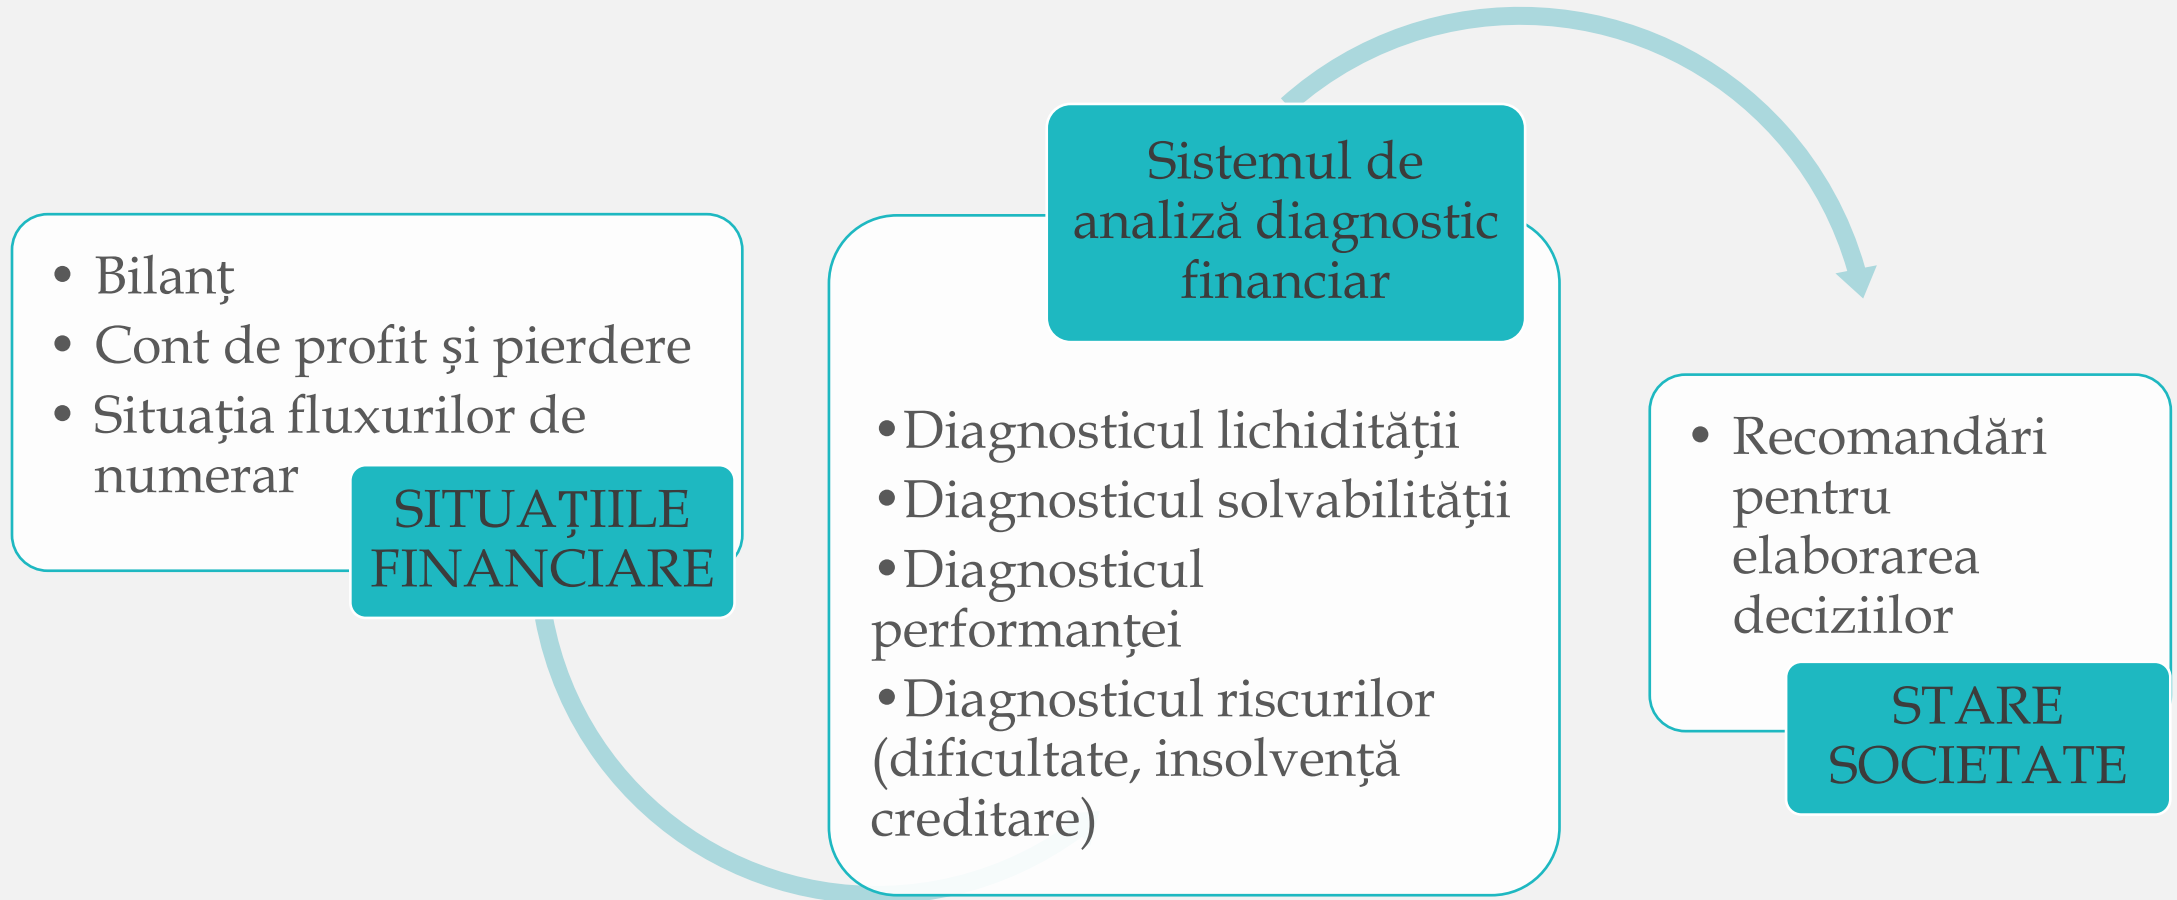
• Bilanț
• Cont de profit și pierdere
• Situația fluxurilor de numerar

SITUAȚIILE FINANCIARE

Sistemul de analiză diagnostic financiar

• Diagnosticul lichidității
• Diagnosticul solvabilității
• Diagnosticul performanței
• Diagnosticul riscurilor (dificultate, insolvență creditare)

• Recomandări pentru elaborarea deciziilor

STARE SOCIETATE